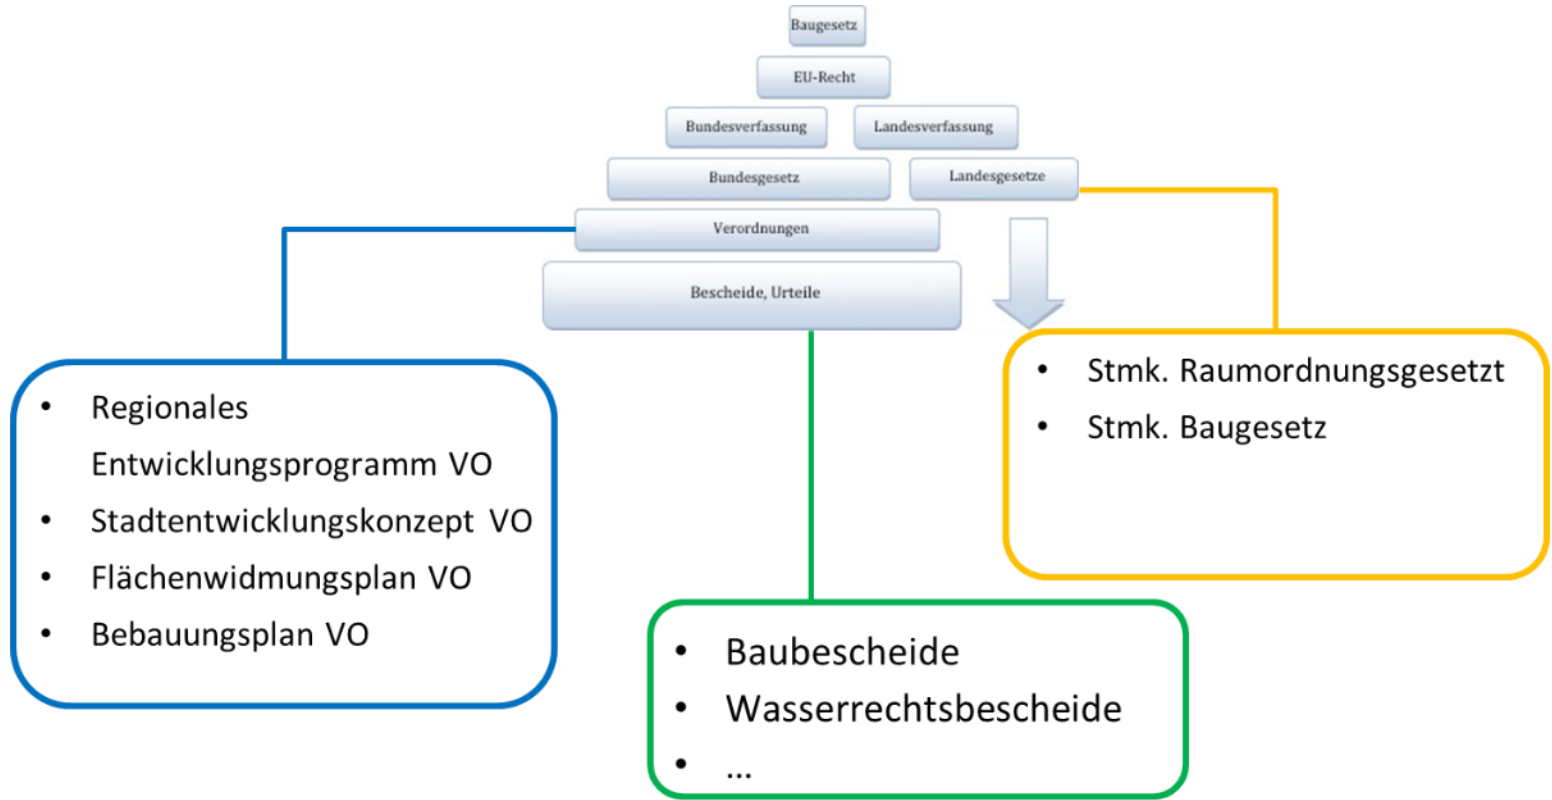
Baugesetz

EU-Recht

Bundesverfassung

Landesverfassung

Bundesgesetz

Landesgesetze

Verordnungen

Bescheide, Urteile

- Regionales Entwicklungsprogramm VO
- Stadtentwicklungskonzept VO
- Flächenwidmungsplan VO
- Bebauungsplan VO

- Baubescheide
- Wasserrechtsbescheide
- ...

- Stmk. Raumordnungsgesetzt
- Stmk. Baugesetz